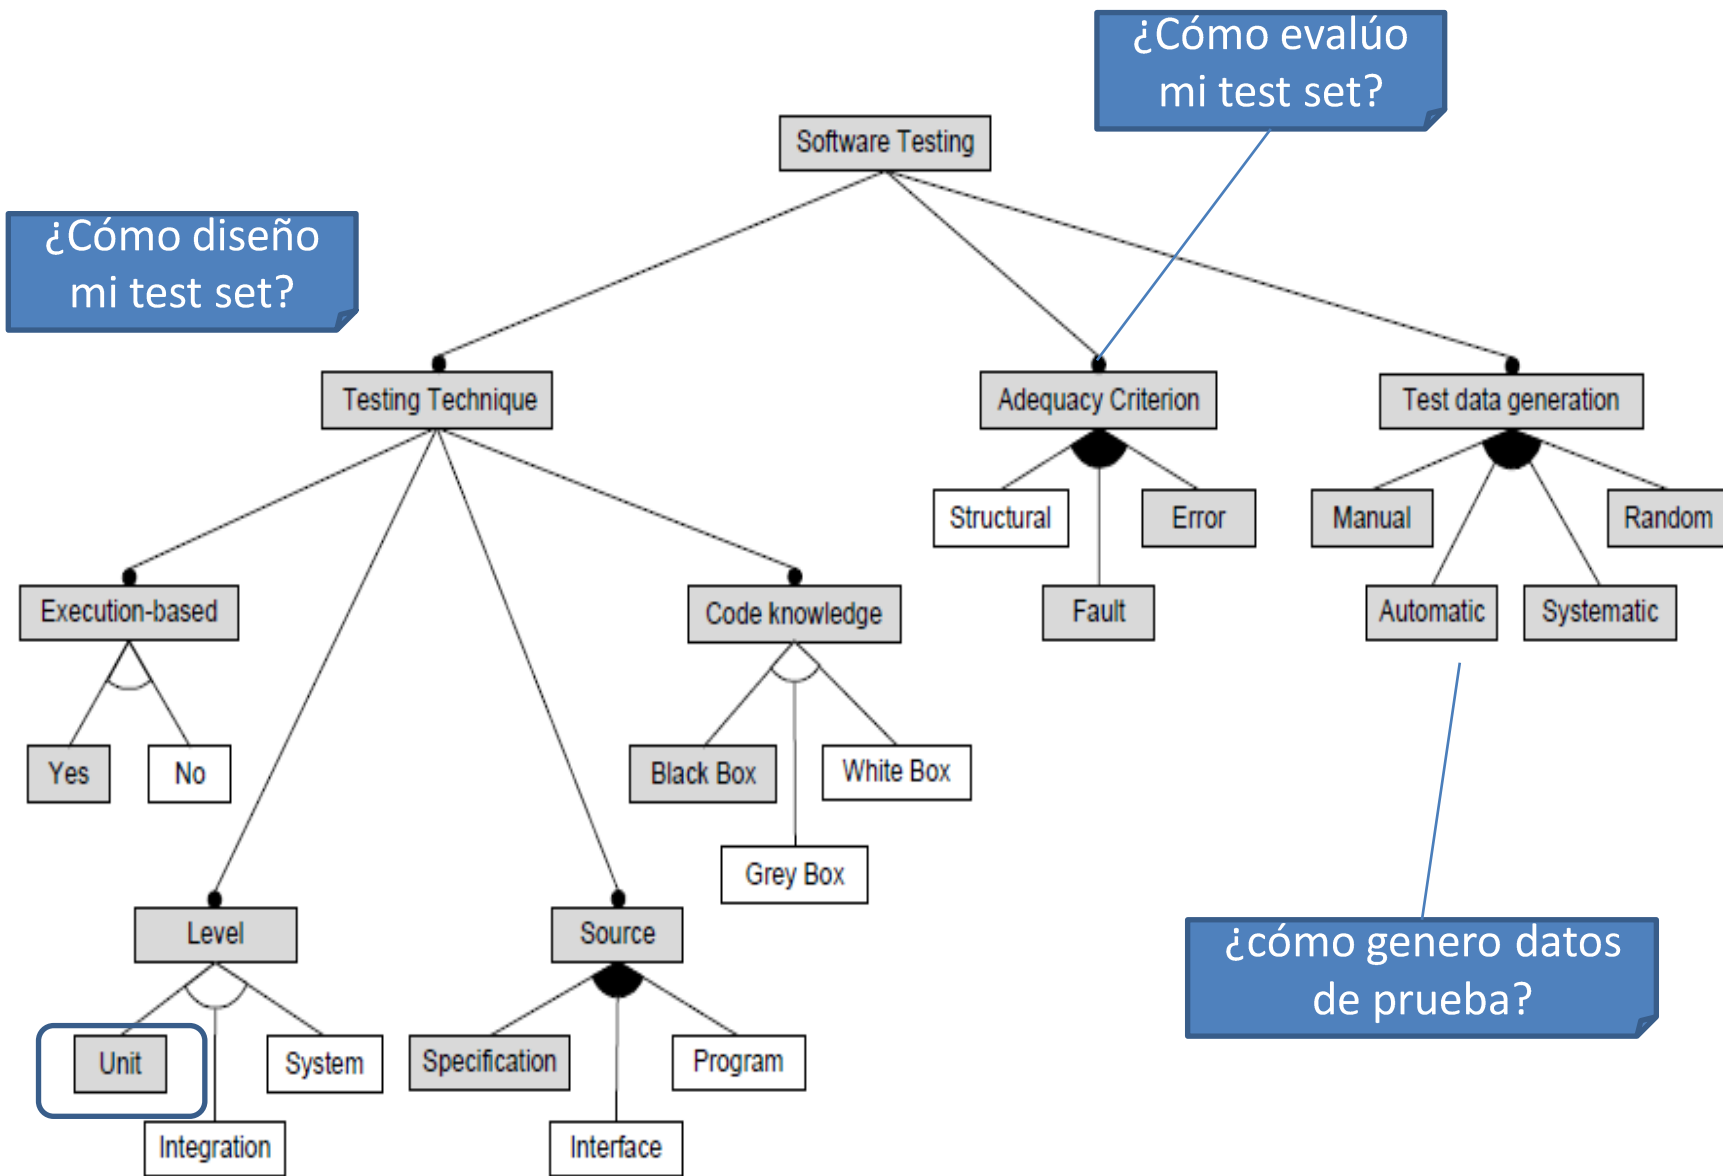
¿Cómo evalúo mi test set?

Software Testing

¿Cómo diseño mi test set?

Testing Technique

Adequacy Criterion

Test data generation

Structural

Error

Fault

Manual

Random

Automatic

Systematic

Execution-based

Code knowledge

Yes

No

Black Box

White Box

Grey Box

Level

Source

Unit

System

Integration

Specification

Program

Interface

¿cómo genero datos de prueba?